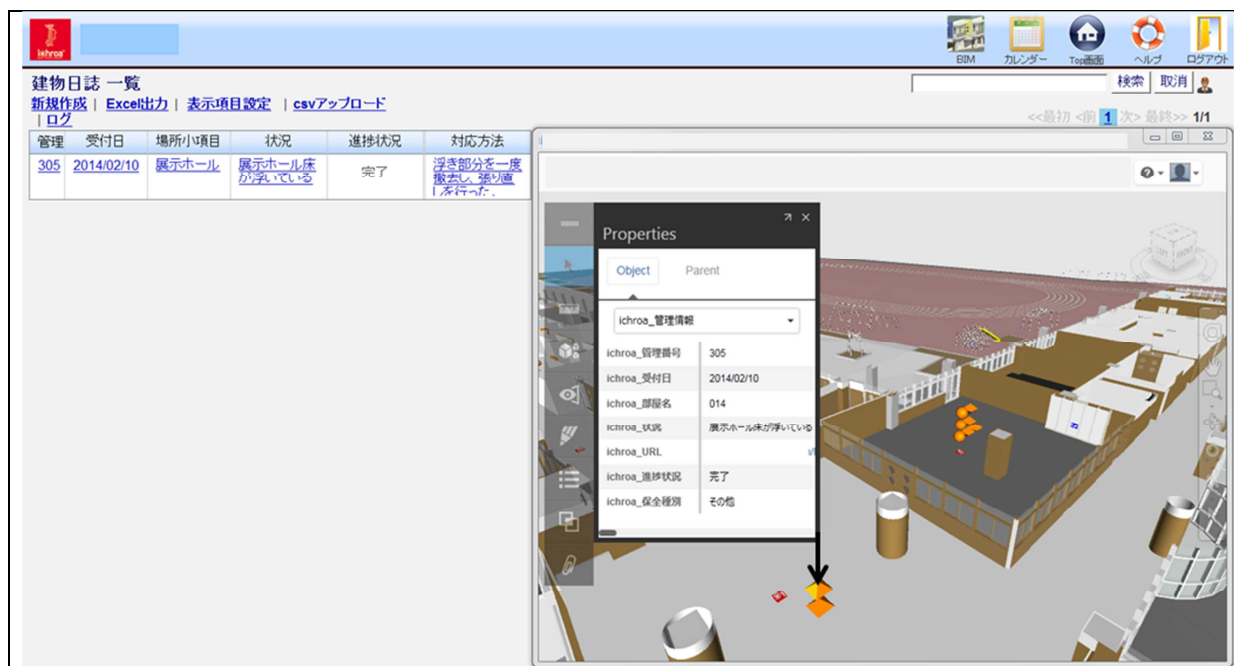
ichroa

BIM カレンダー Top画面 ヘルプ ログアウト

建物日誌 一覧

新規作成 | Excel出力 | 表示項目設定 | csvアップロード | ログ

検索 取消

<<最初 <前 1 次> 最終>> 1/1

| 管理 | 受付日 | 場所小項目 | 状況 | 進捗状況 | 対応方法 |
|---|---|---|---|---|---|
| 305 | 2014/02/10 | 展示ホール | 展示ホール床が浮いている | 完了 | 浮き部分を一度撤去し、張り直しを行った。 |

Properties

Object Parent

ichroa_管理情報

| | |
|---|---|
| ichroa_管理番号 | 305 |
| ichroa_受付日 | 2014/02/10 |
| ichroa_部屋名 | 014 |
| ichroa_状況 | 展示ホール床が浮いている |
| ichroa_URL | |
| ichroa_進捗状況 | 完了 |
| ichroa_保全種別 | その他 |